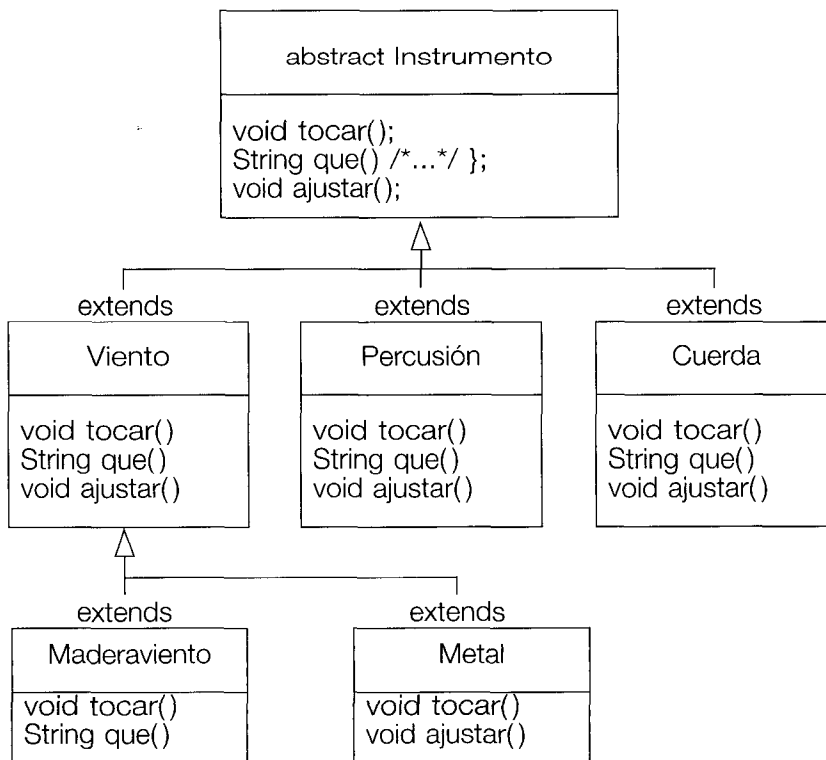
abstract Instrumento

void tocar();
String que() /*...*/ };
void ajustar();

extends

Viento

void tocar()
String que()
void ajustar()

extends

Percusión

void tocar()
String que()
void ajustar()

extends

Cuerda

void tocar()
String que()
void ajustar()

extends

Maderaviento

void tocar()
String que()

extends

Metal

void tocar()
void ajustar()